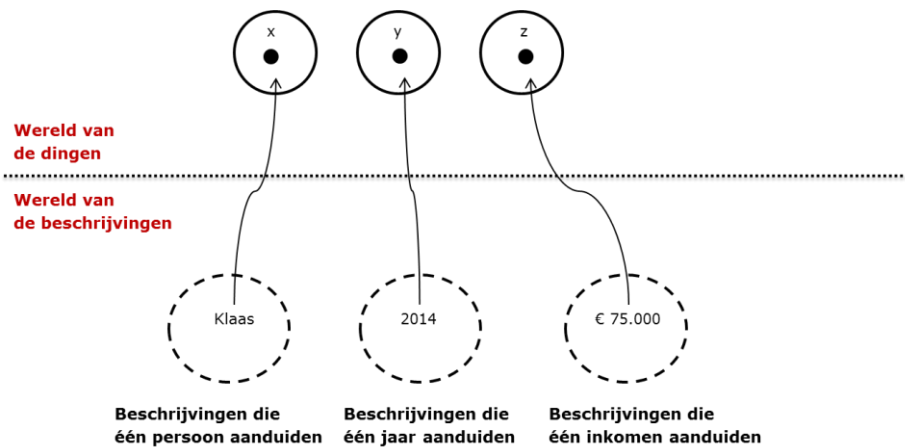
x

y

z

Wereld van de dingen

Wereld van de beschrijvingen

Klaas

2014

€ 75.000

Beschrijvingen die één persoon aanduiden

Beschrijvingen die één jaar aanduiden

Beschrijvingen die één inkomen aanduiden